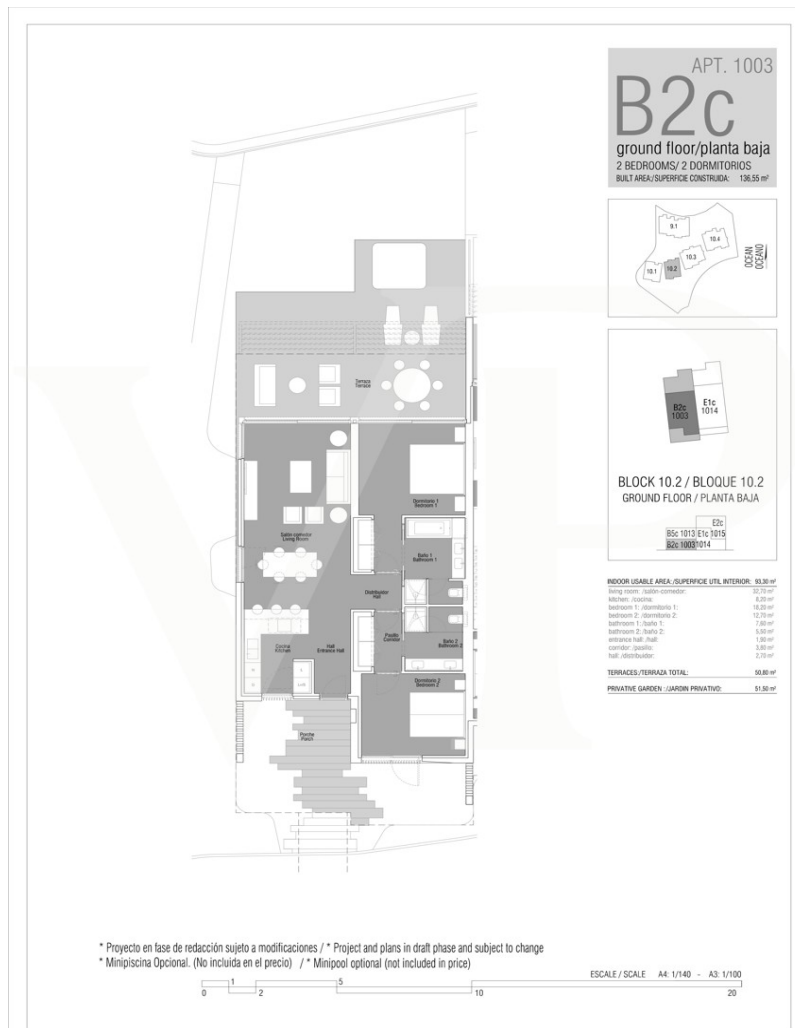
APT. 1003

B2c

ground floor/planta baja
2 BEDROOMS/ 2 DORMITORIOS
BUILT AREA:/SUPERFICIE CONSTRUIDA: 136,55 m²

9.1
10.4
10.3
10.1
10.2
OCEAN
OCEANO

B2c
1003
E1c
1014

BLOCK 10.2 / BLOQUE 10.2
GROUND FLOOR / PLANTA BAJA

| | | E2c |
|---|---|---|
| B5c 1013 | E1c 1015 | |
| B2c 1003 | 1014 | |

| INDOOR USABLE AREA:/SUPERFICIE UTIL INTERIOR: | 93,30 m² |
|---|---|
| living room: /salón-comedor: | 32,70 m² |
| kitchen: /cocina: | 8,20 m² |
| bedroom 1: /dormitorio 1: | 18,20 m² |
| bedroom 2: /dormitorio 2: | 12,70 m² |
| bathroom 1: /baño 1: | 7,80 m² |
| bathroom 2: /baño 2: | 5,50 m² |
| entrance hall: /hall: | 1,90 m² |
| corridor: /pasillo: | 3,60 m² |
| hall: /distribuidor: | 2,70 m² |
| TERRACES:/TERRAZA TOTAL: | 50,80 m² |
| PRIVATIVE GARDEN: /JARDIN PRIVATIVO: | 51,50 m² |

Terraza
Terrace

Salón comedor
Living Room

Dormitorio 1
Bedroom 1

Baño 1
Bathroom 1

Distribuidor
Hall

Cocina
Kitchen

Hall
Entrance Hall

Pasillo
Corridor

Baño 2
Bathroom 2

Dormitorio 2
Bedroom 2

Porche
Patch

* Proyecto en fase de redacción sujeto a modificaciones / * Project and plans in draft phase and subject to change
* Minipiscina Opcional. (No incluida en el precio) / * Minipool optional (not included in price)

ESCALE / SCALE A4: 1/140 - A3: 1/100
0 1 2 5 10 20